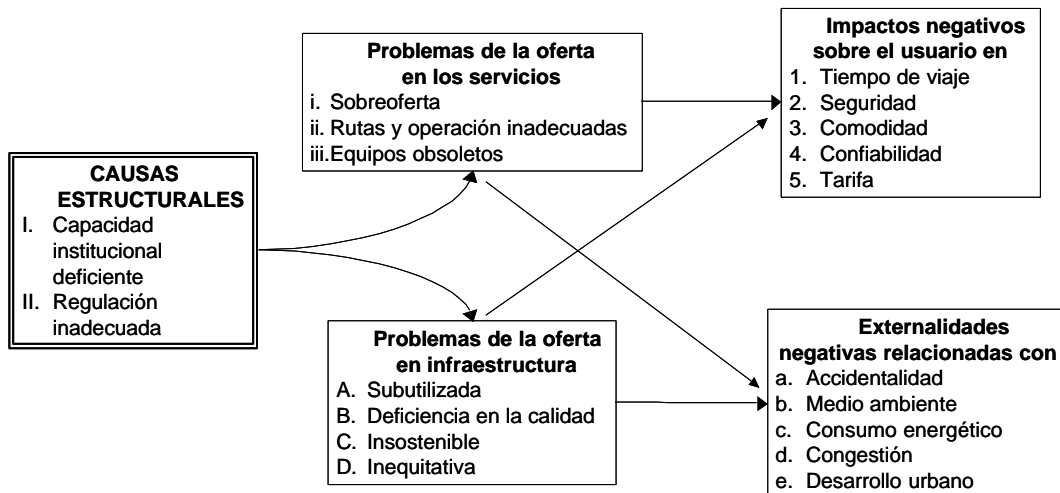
CAUSAS ESTRUCTURALES
I. Capacidad institucional deficiente
II. Regulación inadecuada

Problemas de la oferta en los servicios
i. Sobreoferta
ii. Rutas y operación inadecuadas
iii. Equipos obsoletos

Problemas de la oferta en infraestructura
A. Subutilizada
B. Deficiencia en la calidad
C. Insostenible
D. Inequitativa

Impactos negativos sobre el usuario en
1. Tiempo de viaje
2. Seguridad
3. Comodidad
4. Confiabilidad
5. Tarifa

Externalidades negativas relacionadas con
a. Accidentalidad
b. Medio ambiente
c. Consumo energético
d. Congestión
e. Desarrollo urbano